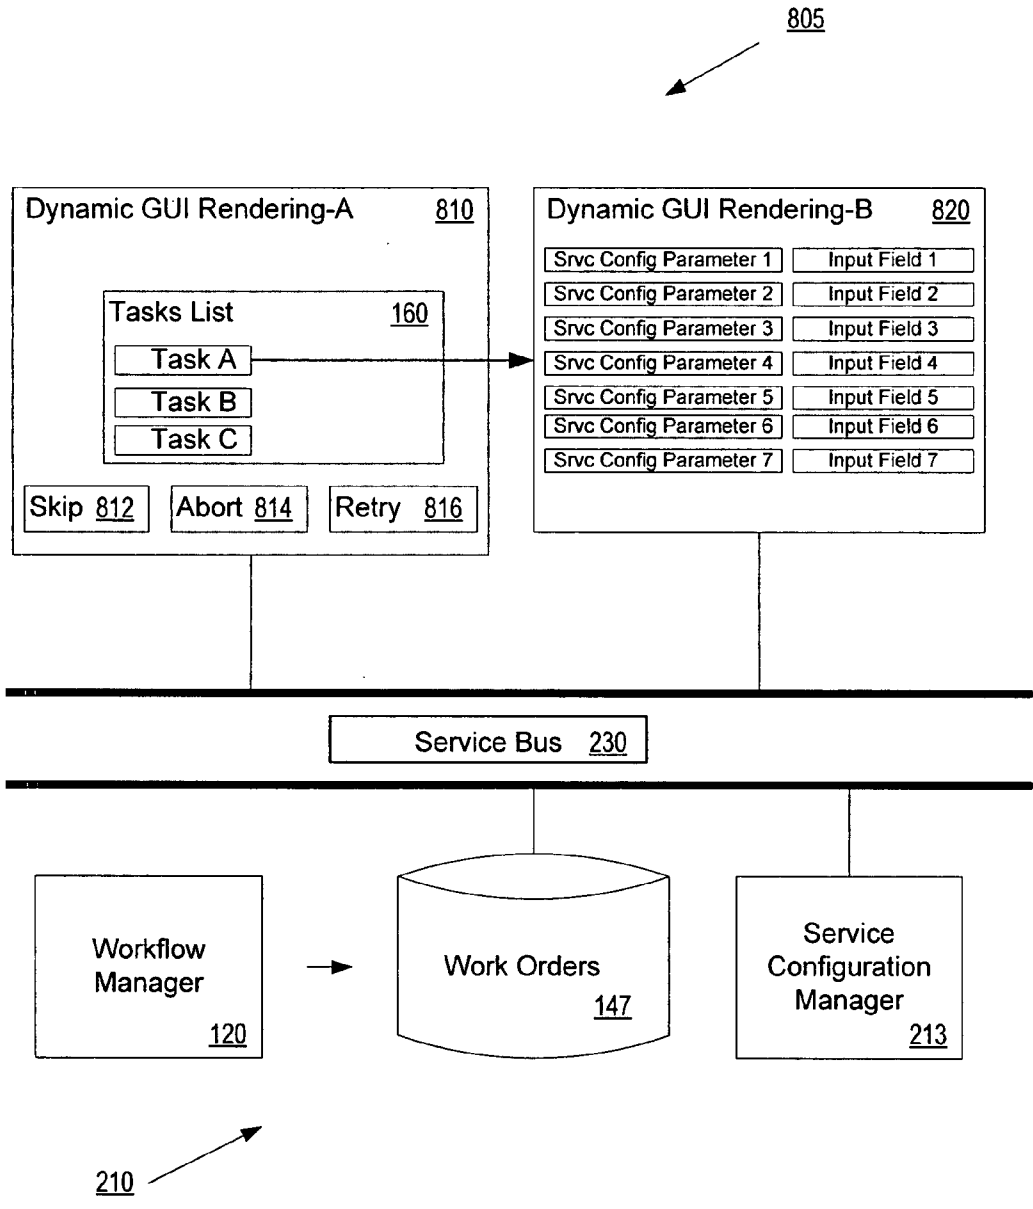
805

Dynamic GUI Rendering-A 810

Tasks List 160

Task A

Task B

Task C

Skip 812

Abort 814

Retry 816

Dynamic GUI Rendering-B 820

| Srvc Config Parameter 1 | Input Field 1 |
|---|---|
| Srvc Config Parameter 2 | Input Field 2 |
| Srvc Config Parameter 3 | Input Field 3 |
| Srvc Config Parameter 4 | Input Field 4 |
| Srvc Config Parameter 5 | Input Field 5 |
| Srvc Config Parameter 6 | Input Field 6 |
| Srvc Config Parameter 7 | Input Field 7 |

Service Bus 230

Workflow Manager 120

Work Orders 147

Service Configuration Manager 213

210